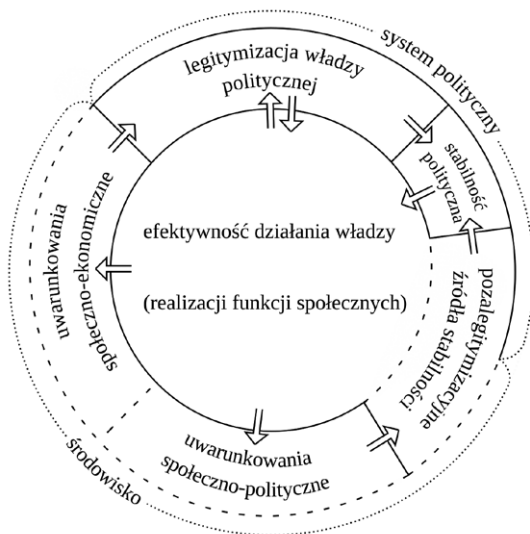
system polityczny

legitymizacja władzy politycznej

stabilność polityczna

pozalegitymizacyjne źródła stabilności

uwarunkowania społeczno-ekonomiczne

efektywność działania władzy

(realizacji funkcji społecznych)

uwarunkowania społeczno-polityczne

środowisko